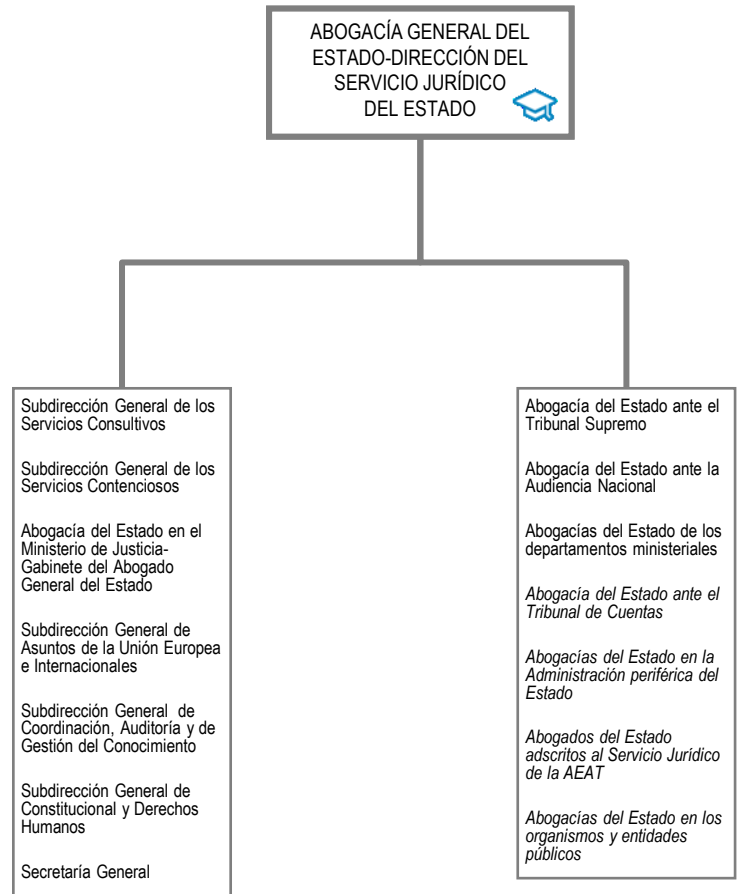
ABOGACÍA GENERAL DEL ESTADO-DIRECCIÓN DEL SERVICIO JURÍDICO DEL ESTADO

Subdirección General de los Servicios Consultivos

Subdirección General de los Servicios Contenciosos

Abogacía del Estado en el Ministerio de Justicia-Gabinete del Abogado General del Estado

Subdirección General de Asuntos de la Unión Europea e Internacionales

Subdirección General de Coordinación, Auditoría y de Gestión del Conocimiento

Subdirección General de Constitucional y Derechos Humanos

Secretaría General

Abogacía del Estado ante el Tribunal Supremo

Abogacía del Estado ante la Audiencia Nacional

Abogacías del Estado de los departamentos ministeriales

Abogacía del Estado ante el Tribunal de Cuentas

Abogacías del Estado en la Administración periférica del Estado

Abogados del Estado adscritos al Servicio Jurídico de la AEAT

Abogacías del Estado en los organismos y entidades públicos